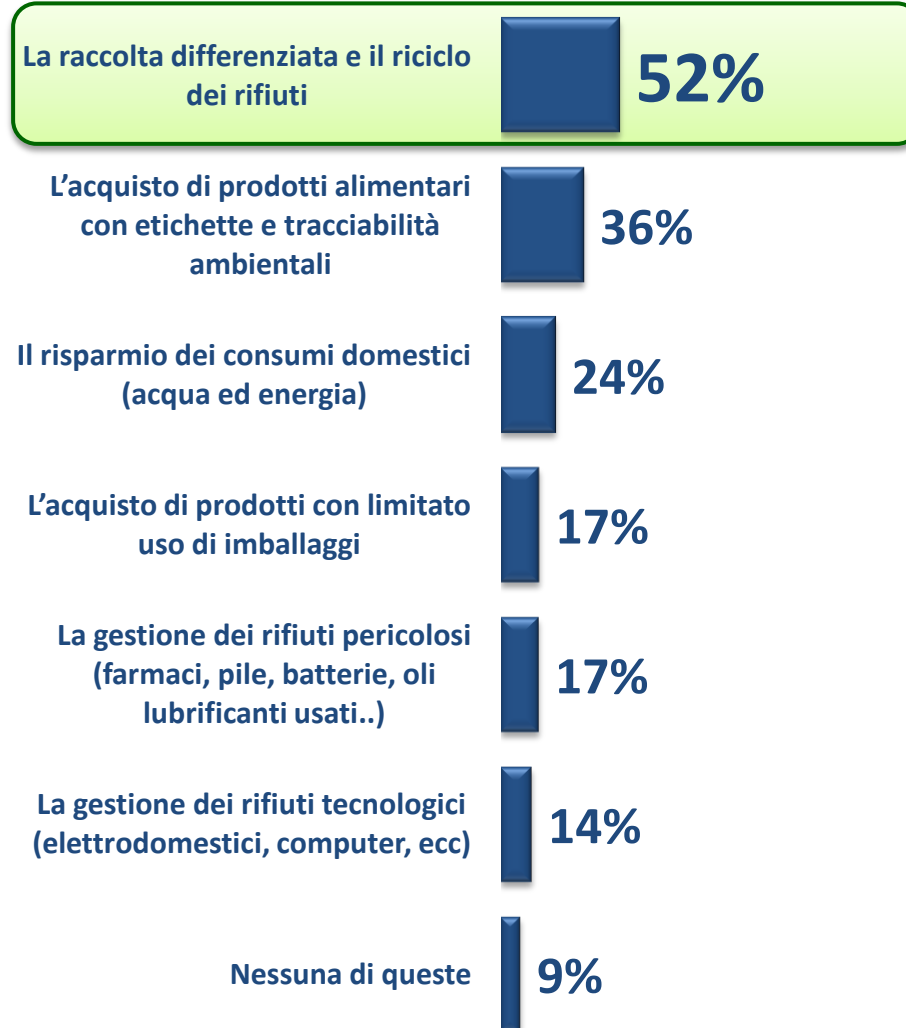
La raccolta differenziata e il riciclo dei rifiuti
52%

L’acquisto di prodotti alimentari con etichette e tracciabilità ambientali
36%

Il risparmio dei consumi domestici (acqua ed energia)
24%

L’acquisto di prodotti con limitato uso di imballaggi
17%

La gestione dei rifiuti pericolosi (farmaci, pile, batterie, oli lubrificanti usati..)
17%

La gestione dei rifiuti tecnologici (elettrodomestici, computer, ecc)
14%

Nessuna di queste
9%